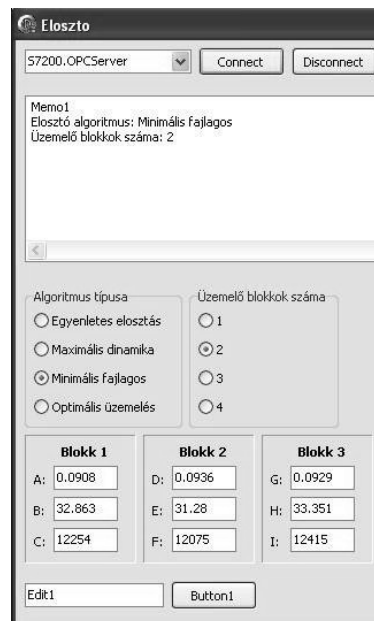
Eloszto

S7200.OPCServer

Connect

Disconnect

Memo1
Elosztó algoritmus: Minimális fajlagos
Üzemelő blokkok száma: 2

Algoritmus típusa

Egyenletes elosztás

Maximális dinamika

Minimális fajlagos

Optimális üzemelés

Üzemelő blokkok száma

1

2

3

4

Blokk 1

A: 0.0908

B: 32.863

C: 12254

Blokk 2

D: 0.0936

E: 31.28

F: 12075

Blokk 3

G: 0.0929

H: 33.351

I: 12415

Edit1

Button1